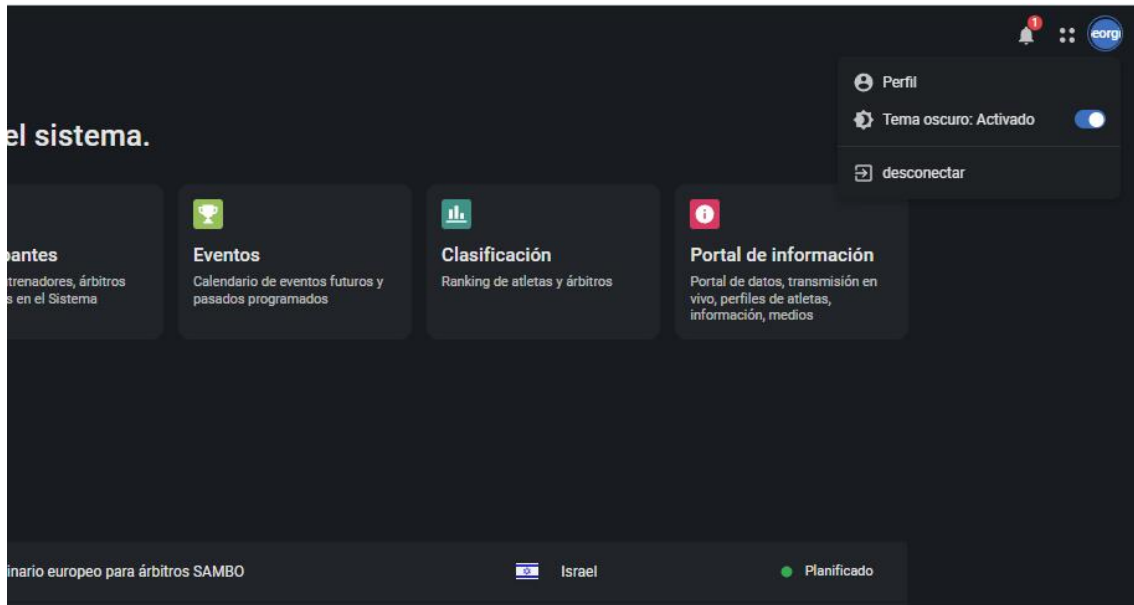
1

eorg

Perfil

Tema oscuro: Activado

desconectar

el sistema.

pantes

trenadores, árbitros
s en el Sistema

Eventos

Calendario de eventos futuros y pasados programados

Clasificación

Ranking de atletas y árbitros

Portal de información

Portal de datos, transmisión en vivo, perfiles de atletas, información, medios

inario europeo para árbitros SAMBO

Israel

Planificado